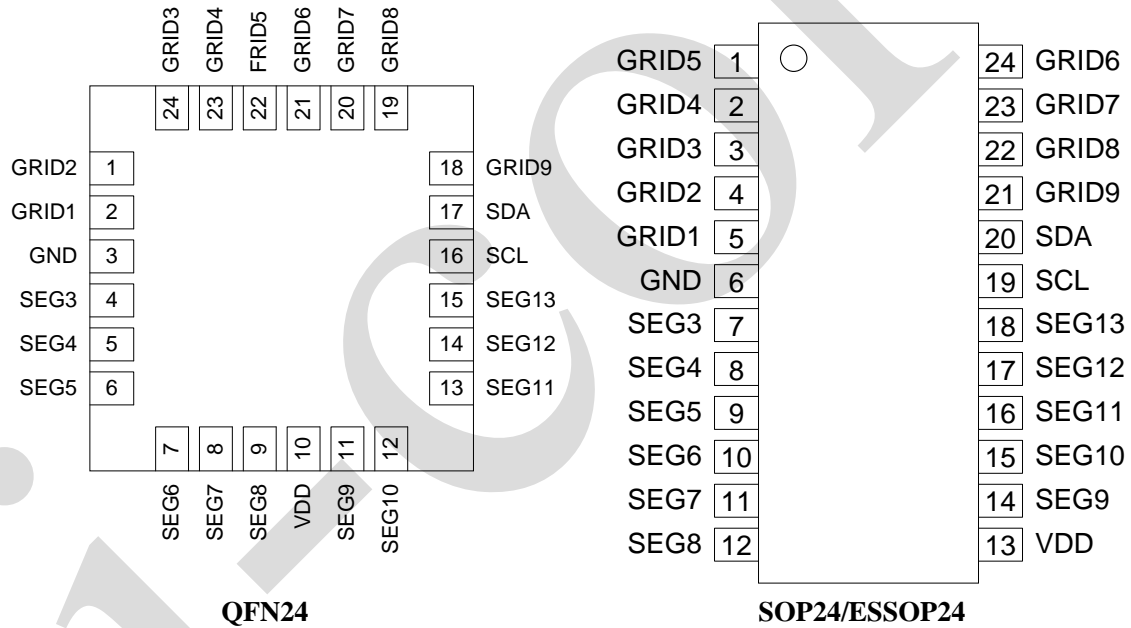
GRID3 GRID4 FRID5 GRID6 GRID7 GRID8

24 23 22 21 20 19

GRID2 1
GRID1 2
GND 3
SEG3 4
SEG4 5
SEG5 6

18 GRID9
17 SDA
16 SCL
15 SEG13
14 SEG12
13 SEG11

7 8 9 10 11 12

SEG6 SEG7 SEG8 VDD SEG9 SEG10

QFN24

GRID5 1
GRID4 2
GRID3 3
GRID2 4
GRID1 5
GND 6
SEG3 7
SEG4 8
SEG5 9
SEG6 10
SEG7 11
SEG8 12

24 GRID6
23 GRID7
22 GRID8
21 GRID9
20 SDA
19 SCL
18 SEG13
17 SEG12
16 SEG11
15 SEG10
14 SEG9
13 VDD

SOP24/ESSOP24